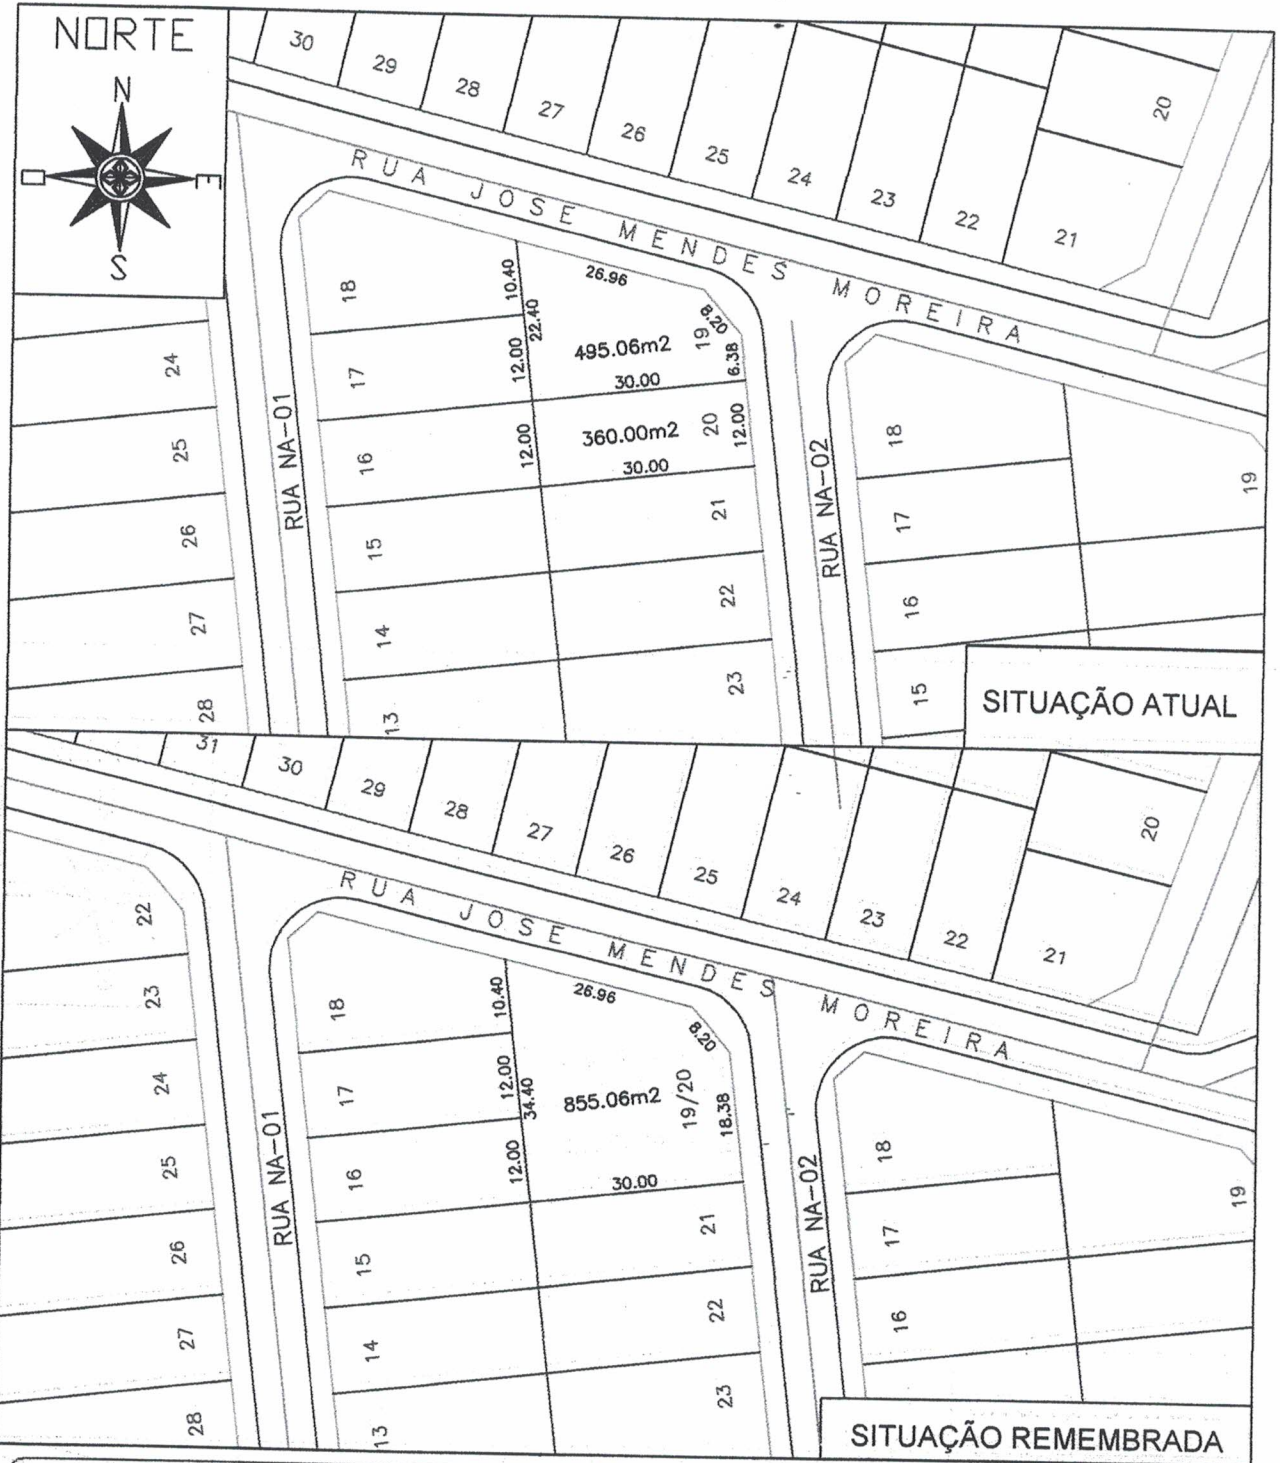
NORTE
N
O
E
S

30
29
28
27
26
25
24
23
22
21
20

RUA JOSE MENDES MOREIRA

18
17
16
15
14
13
24
25
26
27
28

RUA NA-01

10.40
22.40
12.00
26.96
8.20
19
495.06m2
6.38
30.00
12.00
360.00m2
20
12.00
30.00
21
22
23

RUA NA-02

18
17
16
15
19

SITUAÇÃO ATUAL

31
30
29
28
27
26
25
24
23
22
21
20

RUA JOSE MENDES MOREIRA

22
23
24
25
26
27
28

RUA NA-01

18
17
16
15
14
13

10.40
26.96
8.20
12.00
34.40
855.06m2
19/20
18.38
12.00
30.00
21
22
23

RUA NA-02

18
17
16
19

SITUAÇÃO REMEMBRADA